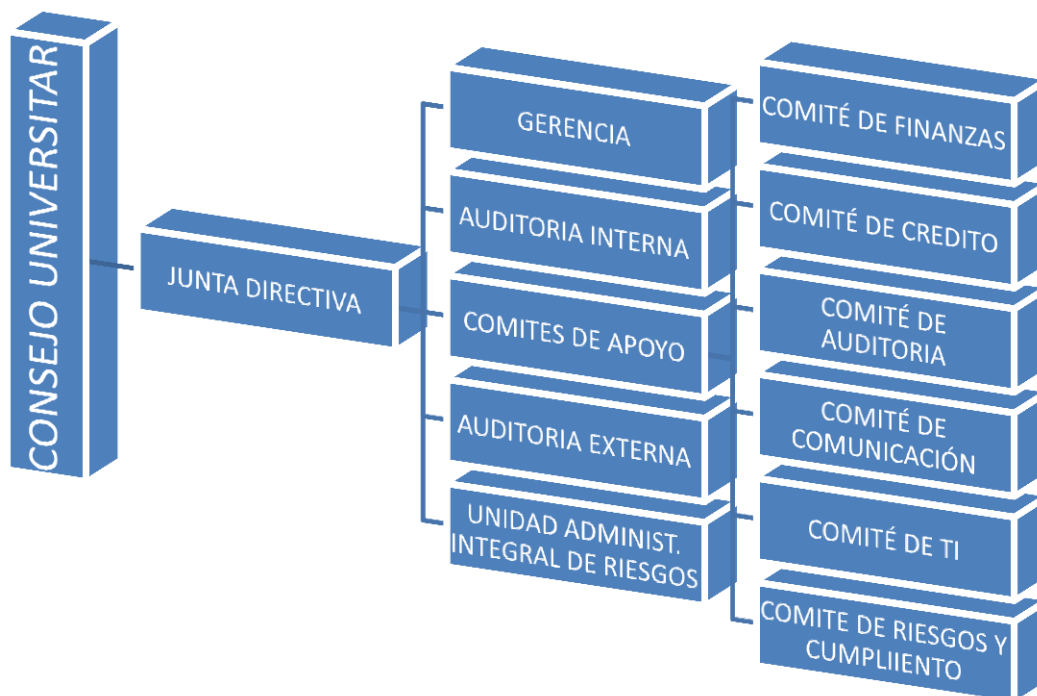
CONSEJO UNIVERSITAR

JUNTA DIRECTIVA

GERENCIA

AUDITORIA INTERNA

COMITES DE APOYO

AUDITORIA EXTERNA

UNIDAD ADMINIST. INTEGRAL DE RIESGOS

COMITÉ DE FINANZAS

COMITÉ DE CREDITO

COMITÉ DE AUDITORIA

COMITÉ DE COMUNICACIÓN

COMITÉ DE TI

COMITE DE RIESGOS Y CUMPLIIENTO